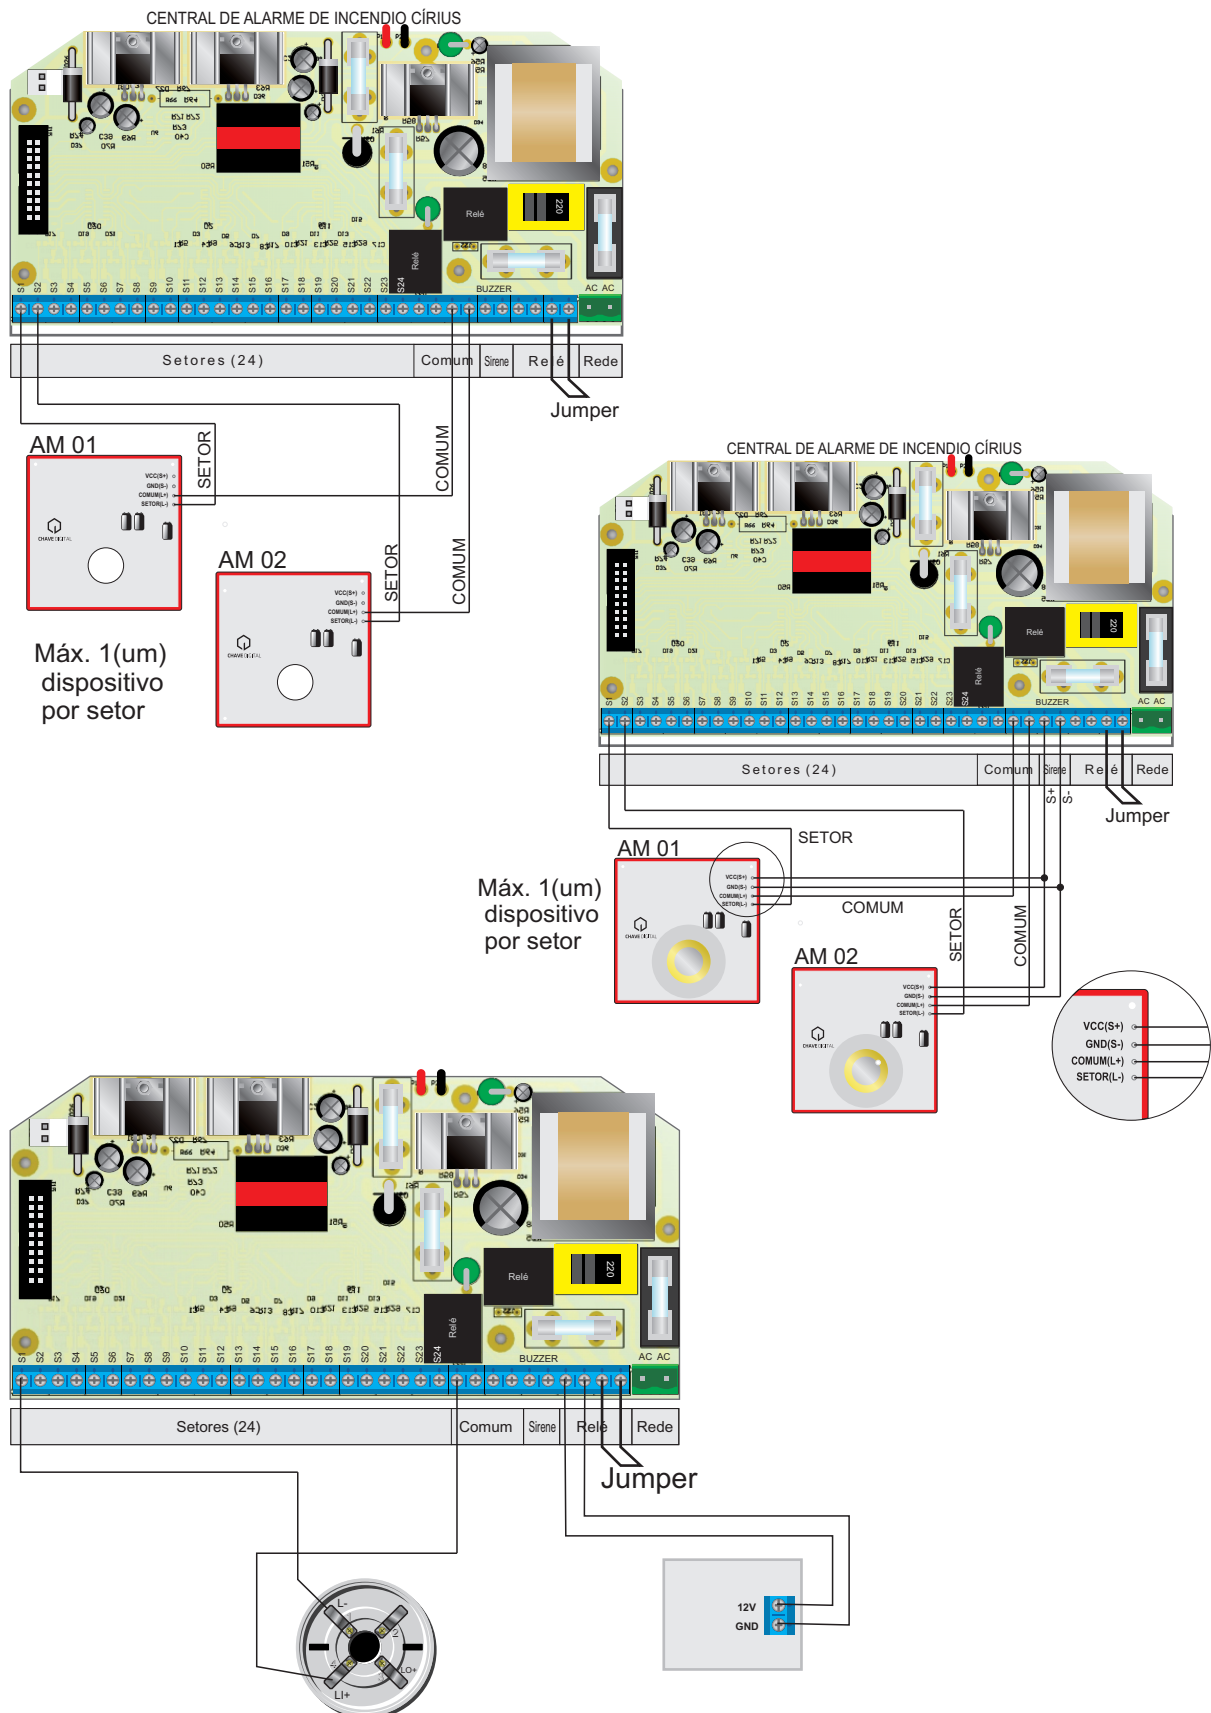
CENTRAL DE ALARME DE INCENDIO CÍRIUS

Relé
Relé
220
BUZZER
AC AC
S1 S2 S3 S4 S5 S6 S7 S8 S9 S10 S11 S12 S13 S14 S15 S16 S17 S18 S19 S20 S21 S22 S23 S24

| Setores (24) | Comum | Sirene | Relé | Rede |
|---|---|---|---|---|

Jumper

AM 01
SETOR
COMUM
VCC(S+)
GND(S-)
COMUM(L+)
SETOR(L-)
CHAVE DIGITAL

AM 02
SETOR
COMUM
VCC(S+)
GND(S-)
COMUM(L+)
SETOR(L-)
CHAVE DIGITAL

Máx. 1(um) dispositivo por setor

CENTRAL DE ALARME DE INCENDIO CÍRIUS

Relé
Relé
220
BUZZER
AC AC
S1 S2 S3 S4 S5 S6 S7 S8 S9 S10 S11 S12 S13 S14 S15 S16 S17 S18 S19 S20 S21 S22 S23 S24

| Setores (24) | Comum | Sirene | Relé | Rede |
|---|---|---|---|---|

S+ S-
Jumper

SETOR
AM 01
VCC(S+)
GND(S-)
COMUM(L+)
SETOR(L-)
CHAVE DIGITAL

Máx. 1(um) dispositivo por setor

COMUM
SETOR
COMUM

AM 02
VCC(S+)
GND(S-)
COMUM(L+)
SETOR(L-)
CHAVE DIGITAL

VCC(S+)
GND(S-)
COMUM(L+)
SETOR(L-)

Relé
Relé
220
BUZZER
AC AC
S1 S2 S3 S4 S5 S6 S7 S8 S9 S10 S11 S12 S13 S14 S15 S16 S17 S18 S19 S20 S21 S22 S23 S24

| Setores (24) | Comum | Sirene | Relé | Rede |
|---|---|---|---|---|

Jumper

L-
2
4
LO+
LI+

12V
GND